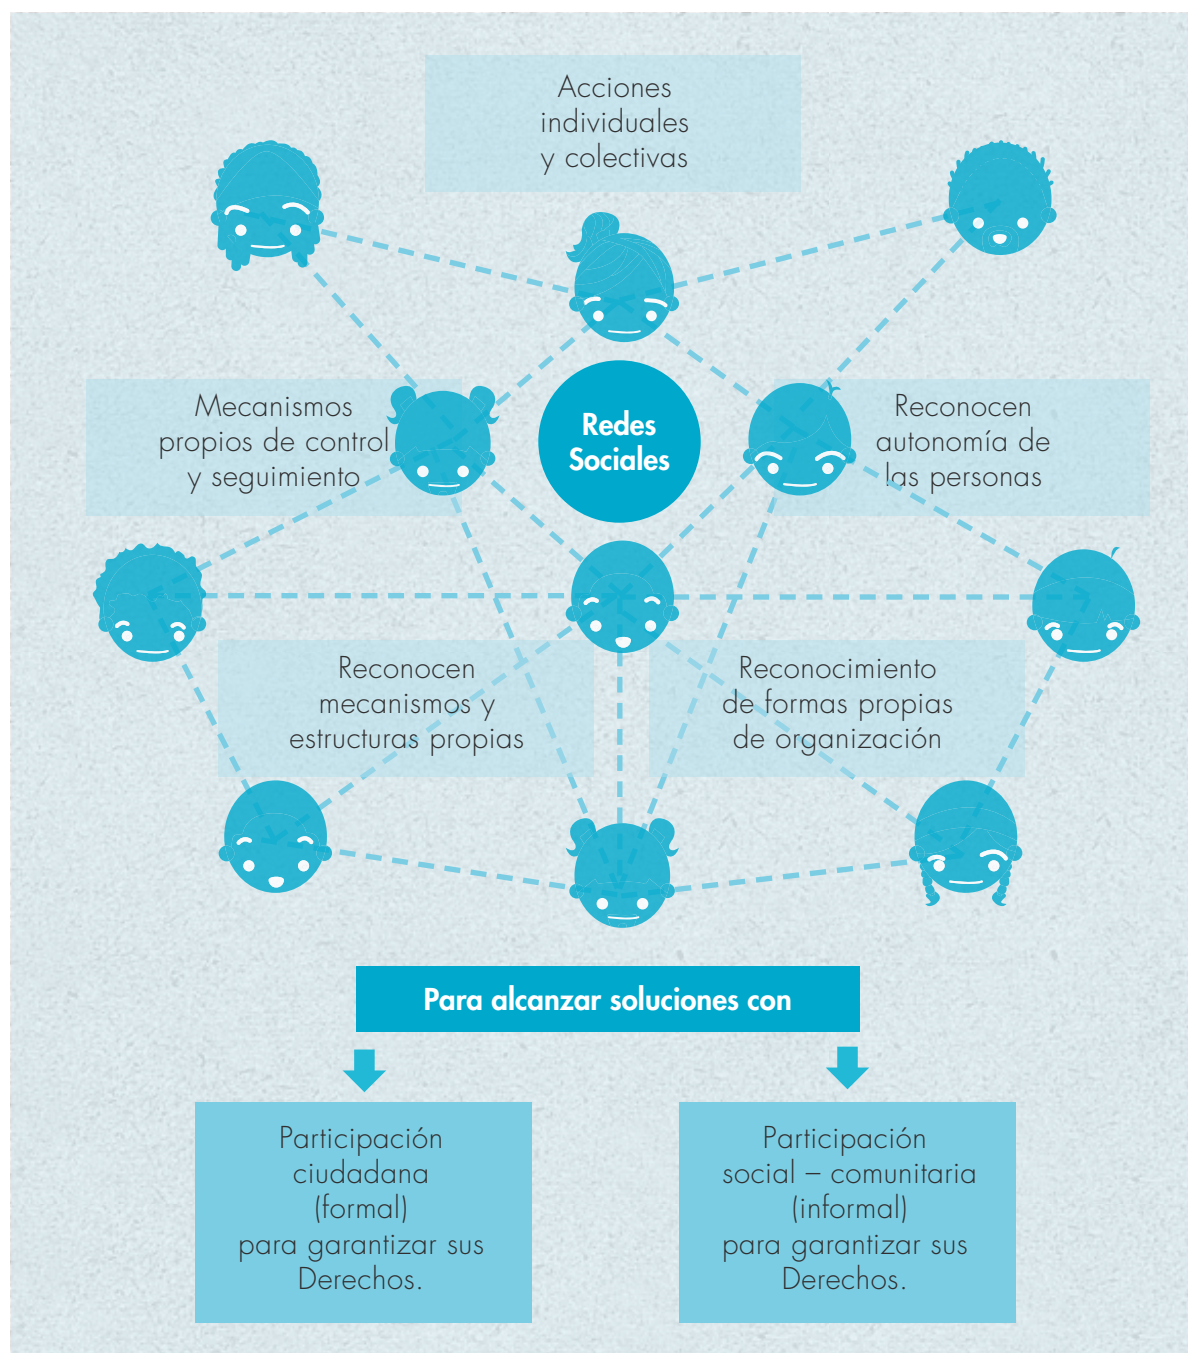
Acciones individuales y colectivas

Mecanismos propios de control y seguimiento

Redes Sociales

Reconocen autonomía de las personas

Reconocen mecanismos y estructuras propias

Reconocimiento de formas propias de organización

Para alcanzar soluciones con

Participación ciudadana (formal) para garantizar sus Derechos.

Participación social – comunitaria (informal) para garantizar sus Derechos.